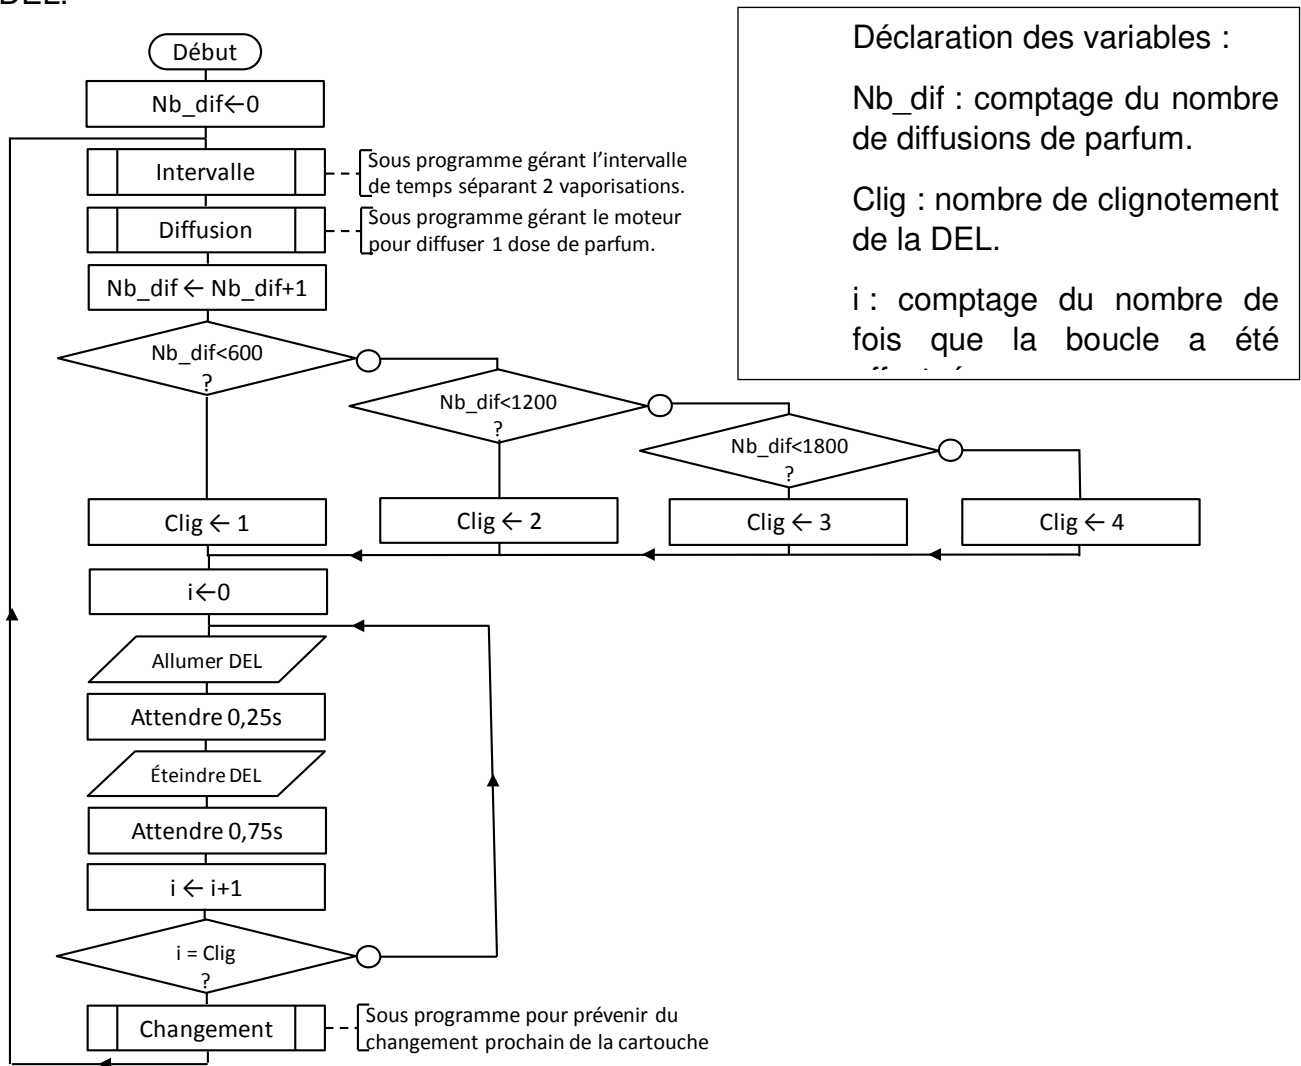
DEL.

Début

Nb_dif←0

Intervalle

Sous programme gérant l'intervalle de temps séparant 2 vaporisations.

Diffusion

Sous programme gérant le moteur pour diffuser 1 dose de parfum.

Nb_dif ← Nb_dif+1

Nb_dif<600 ?

Nb_dif<1200 ?

Nb_dif<1800 ?

Clig ← 1

Clig ← 2

Clig ← 3

Clig ← 4

i←0

Allumer DEL

Attendre 0,25s

Éteindre DEL

Attendre 0,75s

i ← i+1

i = Clig ?

Changement

Sous programme pour prévenir du changement prochain de la cartouche

Déclaration des variables :

Nb_dif : comptage du nombre de diffusions de parfum.

Clig : nombre de clignotement de la DEL.

i : comptage du nombre de fois que la boucle a été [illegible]